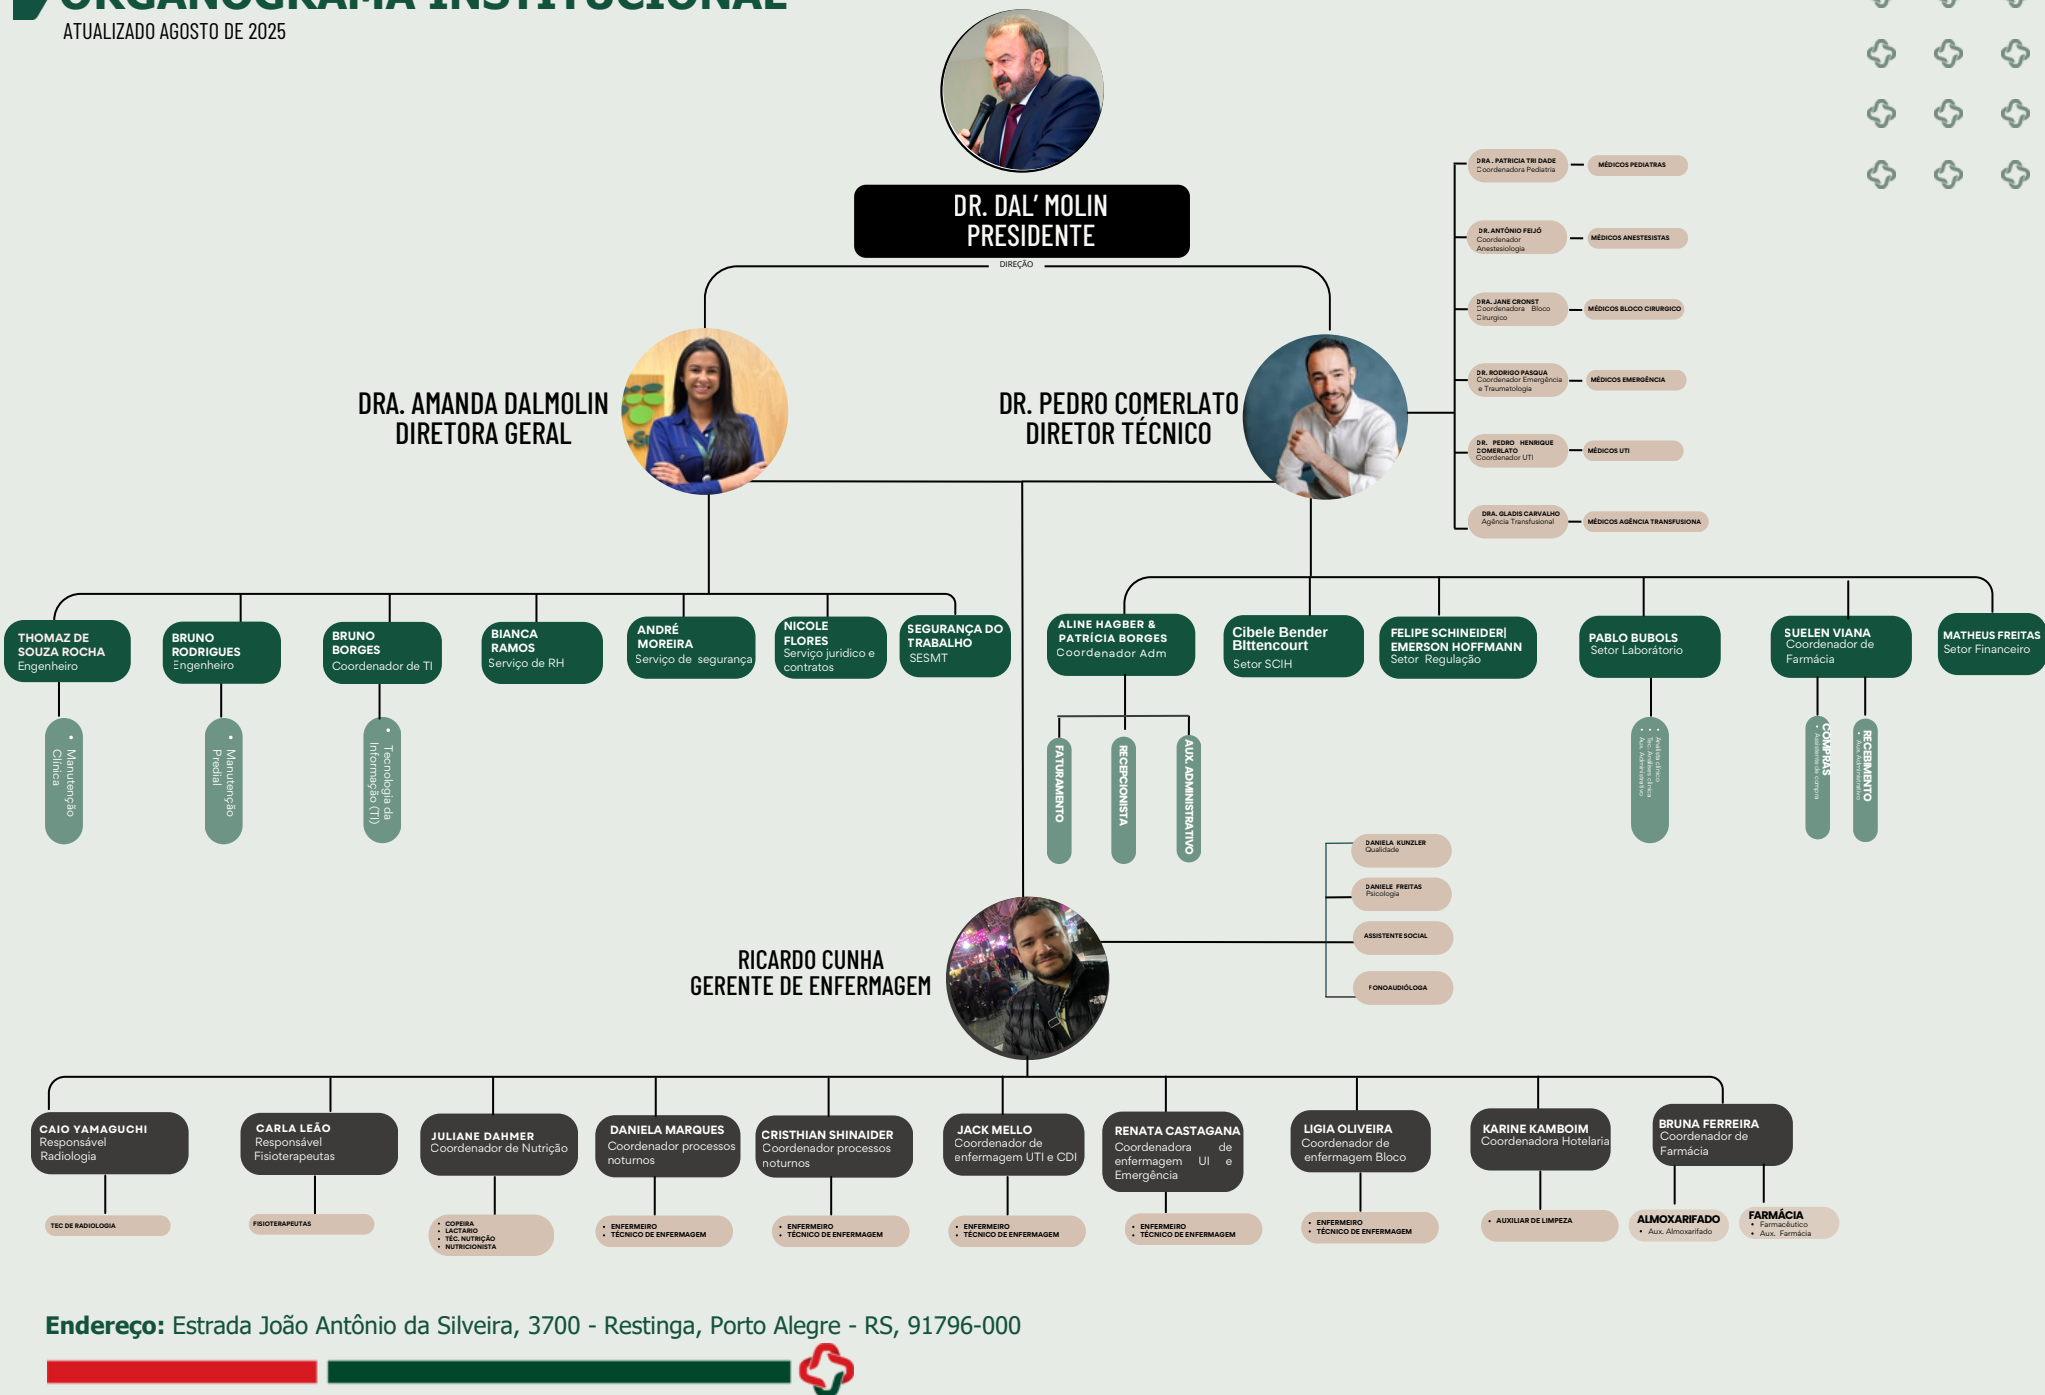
ORGANOGRAMA INSTITUCIONAL
ATUALIZADO AGOSTO DE 2025

DR. DAL' MOLIN
PRESIDENTE

DIREÇÃO

DRA. AMANDA DALMOLIN
DIRETORA GERAL

DR. PEDRO COMERLATO
DIRETOR TÉCNICO

DRA . PATRICIA TRI DADE
Coordenadora Pediatria
MÉDICOS PEDIATRAS

DR. ANTÔNIO FEIJÓ
Coordenador Anestesiologia
MÉDICOS ANESTESISTAS

DRA. JANE CRONST
Coordenadora Bloco Cirurgico
MÉDICOS BLOCO CIRURGICO

DR. RODRIGO PASQUA
Coordenador Emergência e Traumatologia
MÉDICOS EMERGÊNCIA

DR. PEDRO HENRIQUE COMERLATO
Coordenador UTI
MÉDICOS UTI

DRA. GLADIS CARVALHO
Agência Transfusional
MÉDICOS AGÊNCIA TRANSFUSIONA

THOMAZ DE SOUZA ROCHA
Engenheiro
• Manutenção Clínica

BRUNO RODRIGUES
Engenheiro
• Manutenção Predial

BRUNO BORGES
Coordenador de TI
• Tecnologia da Informação (TI)

BIANCA RAMOS
Serviço de RH

ANDRÉ MOREIRA
Serviço de segurança

NICOLE FLORES
Serviço juridico e contratos

SEGURANÇA DO TRABALHO
SESMT

ALINE HAGBER & PATRÍCIA BORGES
Coordenador Adm
FATURAMENTO
RECEPCIONISTA
AUX. ADMINISTRATIVO

Cibele Bender Bittencourt
Setor SCIH

FELIPE SCHINEIDER| EMERSON HOFFMANN
Setor Regulação

PABLO BUBOLS
Setor Laborátorio
• Analise clinico
• Tec. Analises clinica
• Aux. Administrativo

SUELEN VIANA
Coordenador de Farmácia
COMPRAS
• Assistente de compra
RECEBIMENTO
• Aux. Administrativo

MATHEUS FREITAS
Setor Financeiro

DANIELA KUNZLER
Qualidade
DANIELE FREITAS
Psicologia
ASSISTENTE SOCIAL
FONOAUDIÓLOGA

RICARDO CUNHA
GERENTE DE ENFERMAGEM

CAIO YAMAGUCHI
Responsável Radiologia
TEC DE RADIOLOGIA

CARLA LEÃO
Responsável Fisioterapeutas
FISIOTERAPEUTAS

JULIANE DAHMER
Coordenador de Nutrição
• COPEIRA
• LACTARIO
• TÉC. NUTRIÇÃO
• NUTRICIONISTA

DANIELA MARQUES
Coordenador processos noturnos
• ENFERMEIRO
• TÉCNICO DE ENFERMAGEM

CRISTHIAN SHINAIDER
Coordenador processos noturnos
• ENFERMEIRO
• TÉCNICO DE ENFERMAGEM

JACK MELLO
Coordenador de enfermagem UTI e CDI
• ENFERMEIRO
• TÉCNICO DE ENFERMAGEM

RENATA CASTAGANA
Coordenadora de enfermagem UI e Emergência
• ENFERMEIRO
• TÉCNICO DE ENFERMAGEM

LIGIA OLIVEIRA
Coordenador de enfermagem Bloco
• ENFERMEIRO
• TÉCNICO DE ENFERMAGEM

KARINE KAMBOIM
Coordenadora Hotelaria
• AUXILIAR DE LIMPEZA

BRUNA FERREIRA
Coordenador de Farmácia
ALMOXARIFADO
• Aux. Almoxarifado
FARMÁCIA
• Farmacêutico
• Aux. Farmácia

Endereço: Estrada João Antônio da Silveira, 3700 - Restinga, Porto Alegre - RS, 91796-000